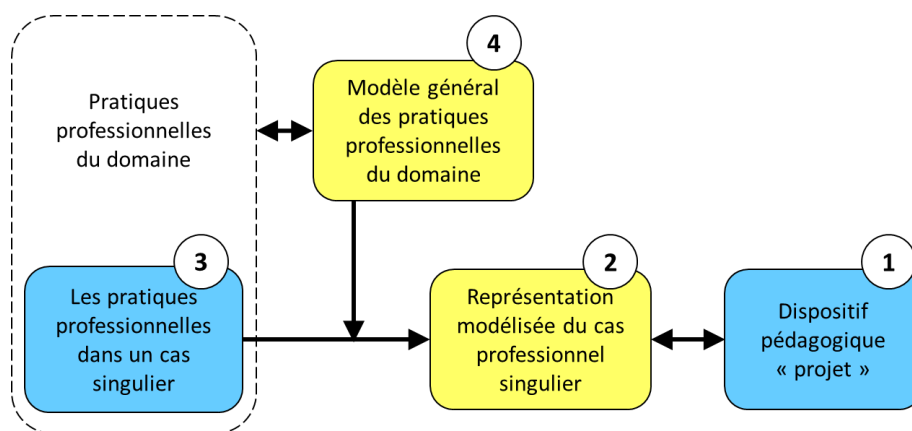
Pratiques professionnelles du domaine

4

Modèle général des pratiques professionnelles du domaine

3

Les pratiques professionnelles dans un cas singulier

2

Représentation modélisée du cas professionnel singulier

1

Dispositif pédagogique « projet »